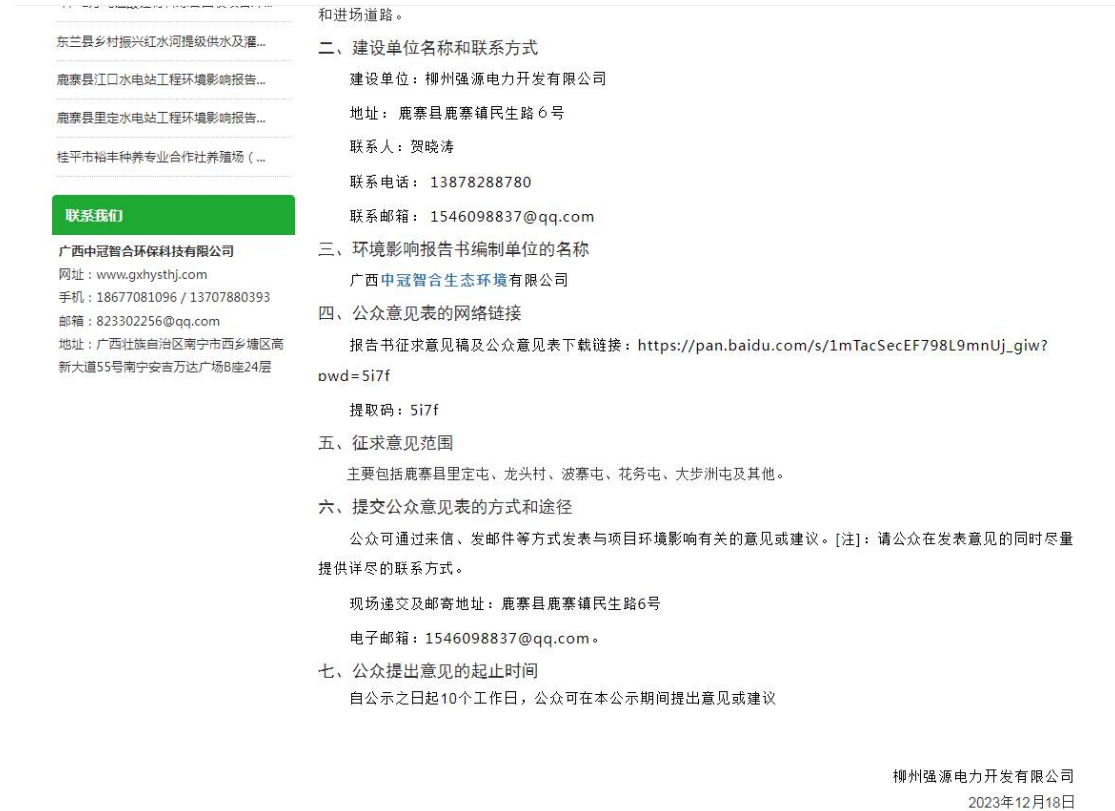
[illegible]

东兰县乡村振兴红水河提级供水及灌...

鹿寨县江口水电站工程环境影响报告...

鹿寨县里定水电站工程环境影响报告...

桂平市裕丰种养专业合作社养殖场（...

联系我们

广西中冠智合环保科技有限公司
网址：www.gxhysthj.com
手机：18677081096 / 13707880393
邮箱：823302256@qq.com
地址：广西壮族自治区南宁市西乡塘区高新大道55号南宁安吉万达广场B座24层

和进场道路。

二、建设单位名称和联系方式

建设单位：柳州强源电力开发有限公司

地址：鹿寨县鹿寨镇民生路 6 号

联系人：贺晓涛

联系电话：13878288780

联系邮箱：1546098837@qq.com

三、环境影响报告书编制单位的名称

广西中冠智合生态环境有限公司

四、公众意见表的网络链接

报告书征求意见稿及公众意见表下载链接：https://pan.baidu.com/s/1mTacSecEF798L9mnUj_giw?pwd=5i7f

提取码：5i7f

五、征求意见范围

主要包括鹿寨县里定屯、龙头村、波寨屯、花务屯、大步洲屯及其他。

六、提交公众意见表的方式和途径

公众可通过来信、发邮件等方式发表与项目环境影响有关的意见或建议。[注]：请公众在发表意见的同时尽量提供详尽的联系方式。

现场递交及邮寄地址：鹿寨县鹿寨镇民生路6号

电子邮箱：1546098837@qq.com。

七、公众提出意见的起止时间

自公示之日起10个工作日，公众可在本公示期间提出意见或建议

柳州强源电力开发有限公司
2023年12月18日